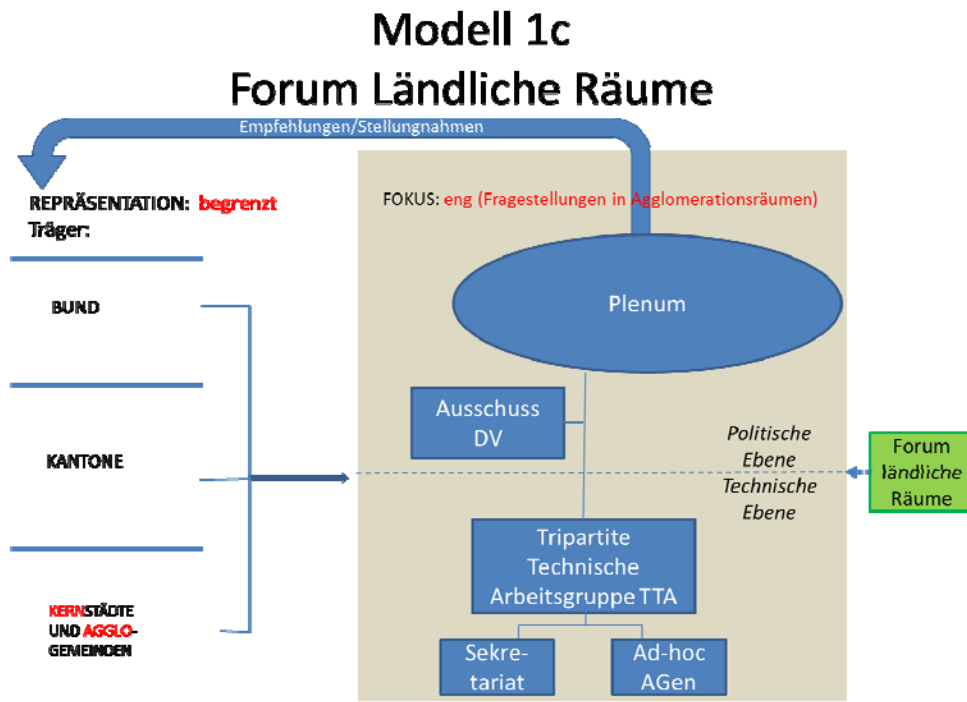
Modell 1c
Forum Ländliche Räume

Empfehlungen/Stellungnahmen

REPRÄSENTATION: begrenzt
Träger:

BUND

KANTONE

KERNSTÄDTE UND AGGLO-GEMEINDEN

FOKUS: eng (Fragestellungen in Agglomerationsräumen)

Plenum

Ausschuss DV

Politische Ebene
Technische Ebene

Forum ländliche Räume

Tripartite Technische Arbeitsgruppe TTA

Sekre-tariat

Ad-hoc AGen